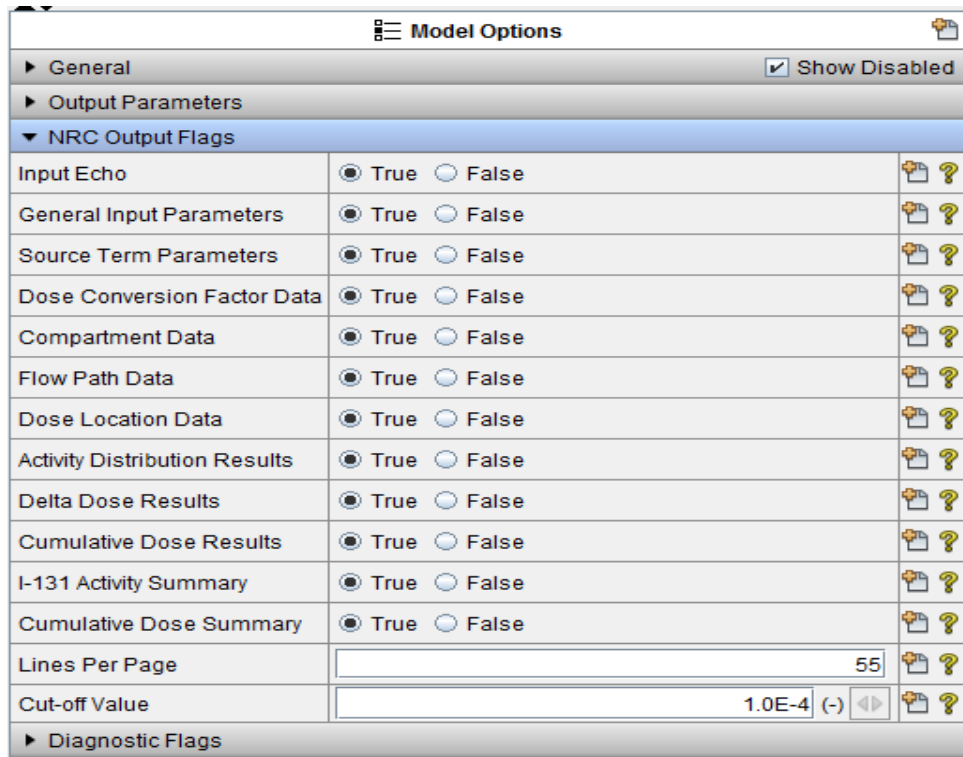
Model Options

▸ General | Show Disabled

▸ Output Parameters

▾ NRC Output Flags

| | |
|---|---|
| Input Echo | True False |
| General Input Parameters | True False |
| Source Term Parameters | True False |
| Dose Conversion Factor Data | True False |
| Compartment Data | True False |
| Flow Path Data | True False |
| Dose Location Data | True False |
| Activity Distribution Results | True False |
| Delta Dose Results | True False |
| Cumulative Dose Results | True False |
| I-131 Activity Summary | True False |
| Cumulative Dose Summary | True False |
| Lines Per Page | 55 |
| Cut-off Value | 1.0E-4 (-) |

▸ Diagnostic Flags